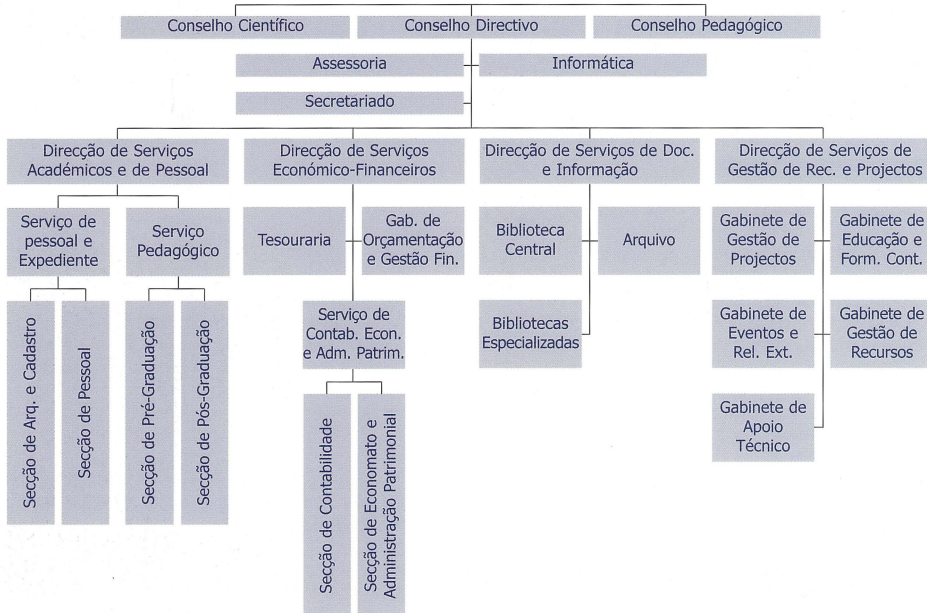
Conselho Científico
Conselho Directivo
Conselho Pedagógico

Assessoria
Informática

Secretariado

Direcção de Serviços Académicos e de Pessoal

Serviço de pessoal e Expediente
Secção de Arq. e Cadastro
Secção de Pessoal

Serviço Pedagógico
Secção de Pré-Graduação
Secção de Pós-Graduação

Direcção de Serviços Económico-Financeiros

Tesouraria
Gab. de Orçamentação e Gestão Fin.

Serviço de Contab. Econ. e Adm. Patrim.
Secção de Contabilidade
Secção de Economato e Administração Patrimonial

Direcção de Serviços de Doc. e Informação

Biblioteca Central
Arquivo
Bibliotecas Especializadas

Direcção de Serviços de Gestão de Rec. e Projectos

Gabinete de Gestão de Projectos
Gabinete de Educação e Form. Cont.
Gabinete de Eventos e Rel. Ext.
Gabinete de Gestão de Recursos
Gabinete de Apoio Técnico